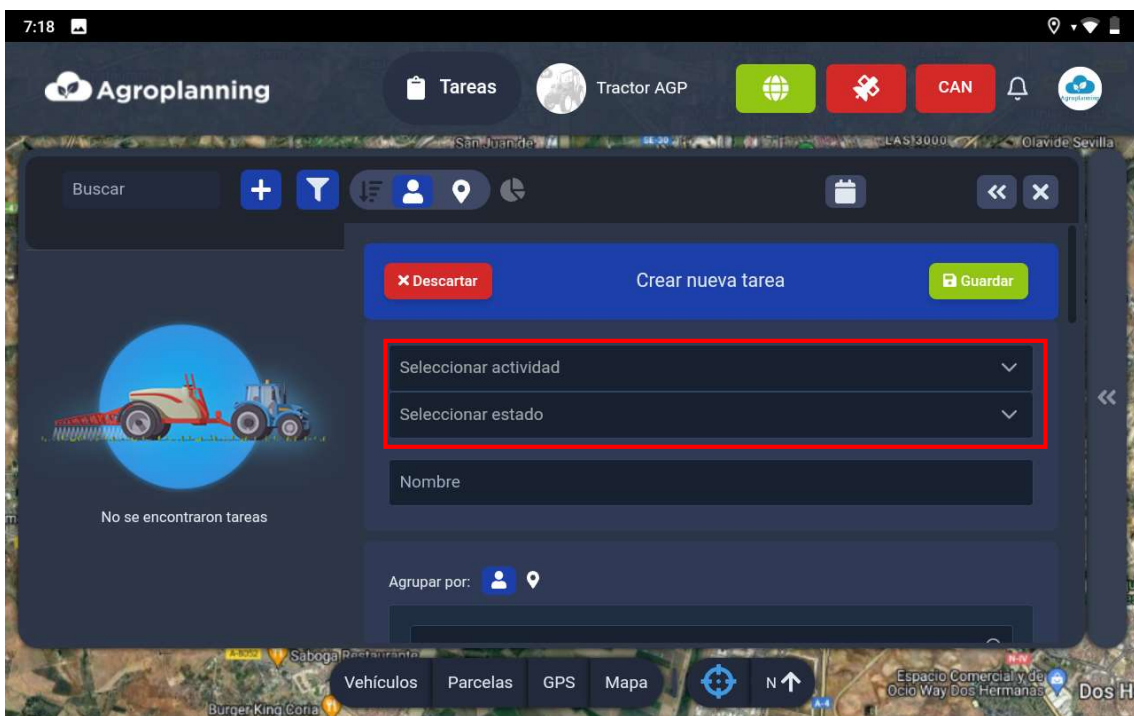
7:18

Agroplanning

Tareas

Tractor AGP

CAN

San Juan de

LAS3000

Olavide Sevilla

Buscar

Descartar

Crear nueva tarea

Guardar

Seleccionar actividad

Seleccionar estado

Nombre

No se encontraron tareas

Agrupar por:

A-8052

Saboga Restaurante

Burger King Coria

Vehículos

Parcelas

GPS

Mapa

N

Espacio Comercial y de Ocio Way Dos Hermanas

Dos H